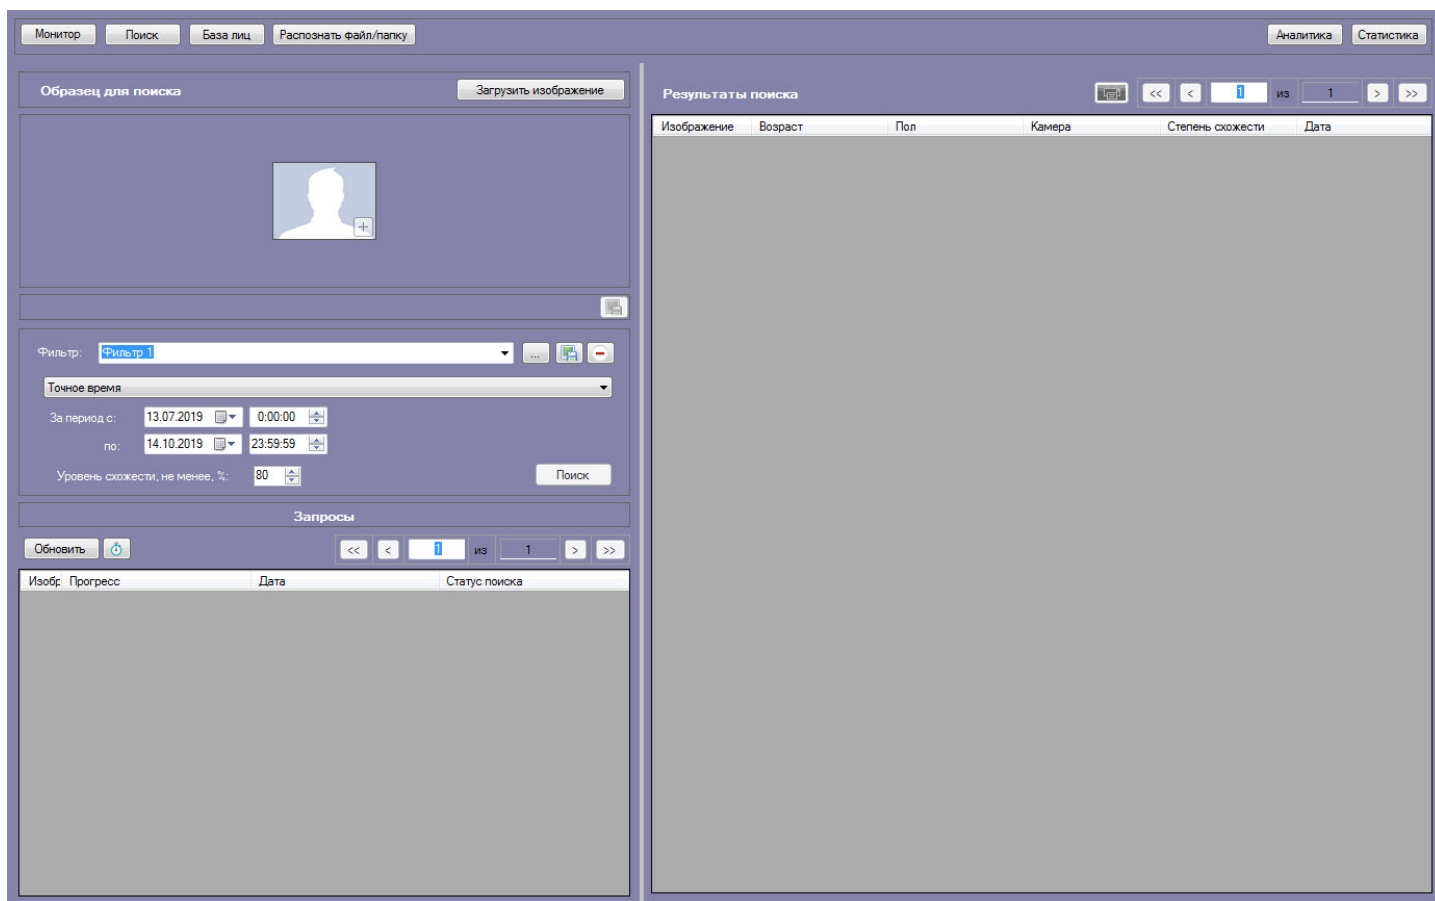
Монитор Поиск База лиц Распознать файл/папку

Аналитика Статистика

Образец для поиска

Загрузить изображение

Фильтр: Фильтр 1

...

Точное время

За период с: 13.07.2019 0:00:00

по: 14.10.2019 23:59:59

Уровень схожести, не менее, %: 80

Поиск

Запросы

Обновить

<< < 1 из 1 > >>

| Изобр | Прогресс | Дата | Статус поиска |
|---|---|---|---|

Результаты поиска

<< < 1 из 1 > >>

| Изображение | Возраст | Пол | Камера | Степень схожести | Дата |
|---|---|---|---|---|---|